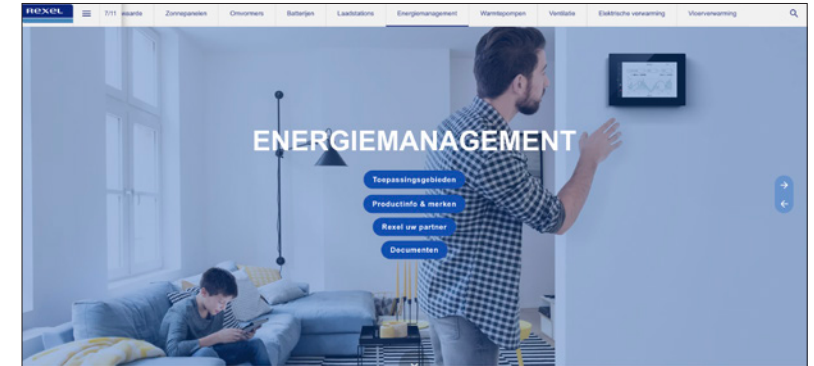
Rexel

7/11 asarde Zonnepanelen Omvormers Batterijen Laadstations Energiemanagement Warmtepompen Ventilatie Elektrische verwarming Vloerverwarming

ENERGIEMANAGEMENT

Toepassingsgebieden

Productinfo & merken

Rexel uw partner

Documenten